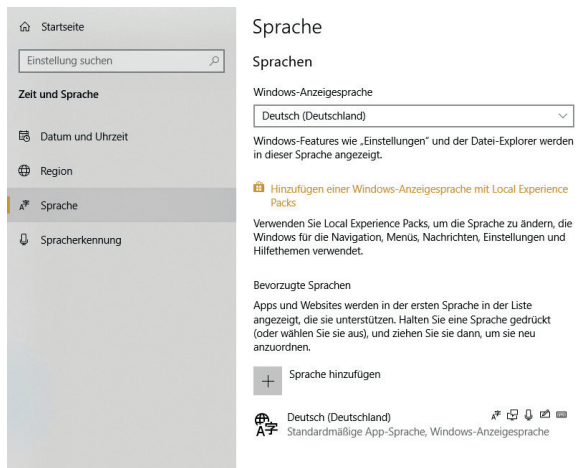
Startseite

Einstellung suchen

Zeit und Sprache

Datum und Uhrzeit

Region

Sprache

Spracherkennung

Sprache

Sprachen

Windows-Anzeigesprache

Deutsch (Deutschland)

Windows-Features wie „Einstellungen" und der Datei-Explorer werden in dieser Sprache angezeigt.

Hinzufügen einer Windows-Anzeigesprache mit Local Experience Packs

Verwenden Sie Local Experience Packs, um die Sprache zu ändern, die Windows für die Navigation, Menüs, Nachrichten, Einstellungen und Hilfethemen verwendet.

Bevorzugte Sprachen

Apps und Websites werden in der ersten Sprache in der Liste angezeigt, die sie unterstützen. Halten Sie eine Sprache gedrückt (oder wählen Sie sie aus), und ziehen Sie sie dann, um sie neu anzuordnen.

Sprache hinzufügen

Deutsch (Deutschland)
Standardmäßige App-Sprache, Windows-Anzeigesprache